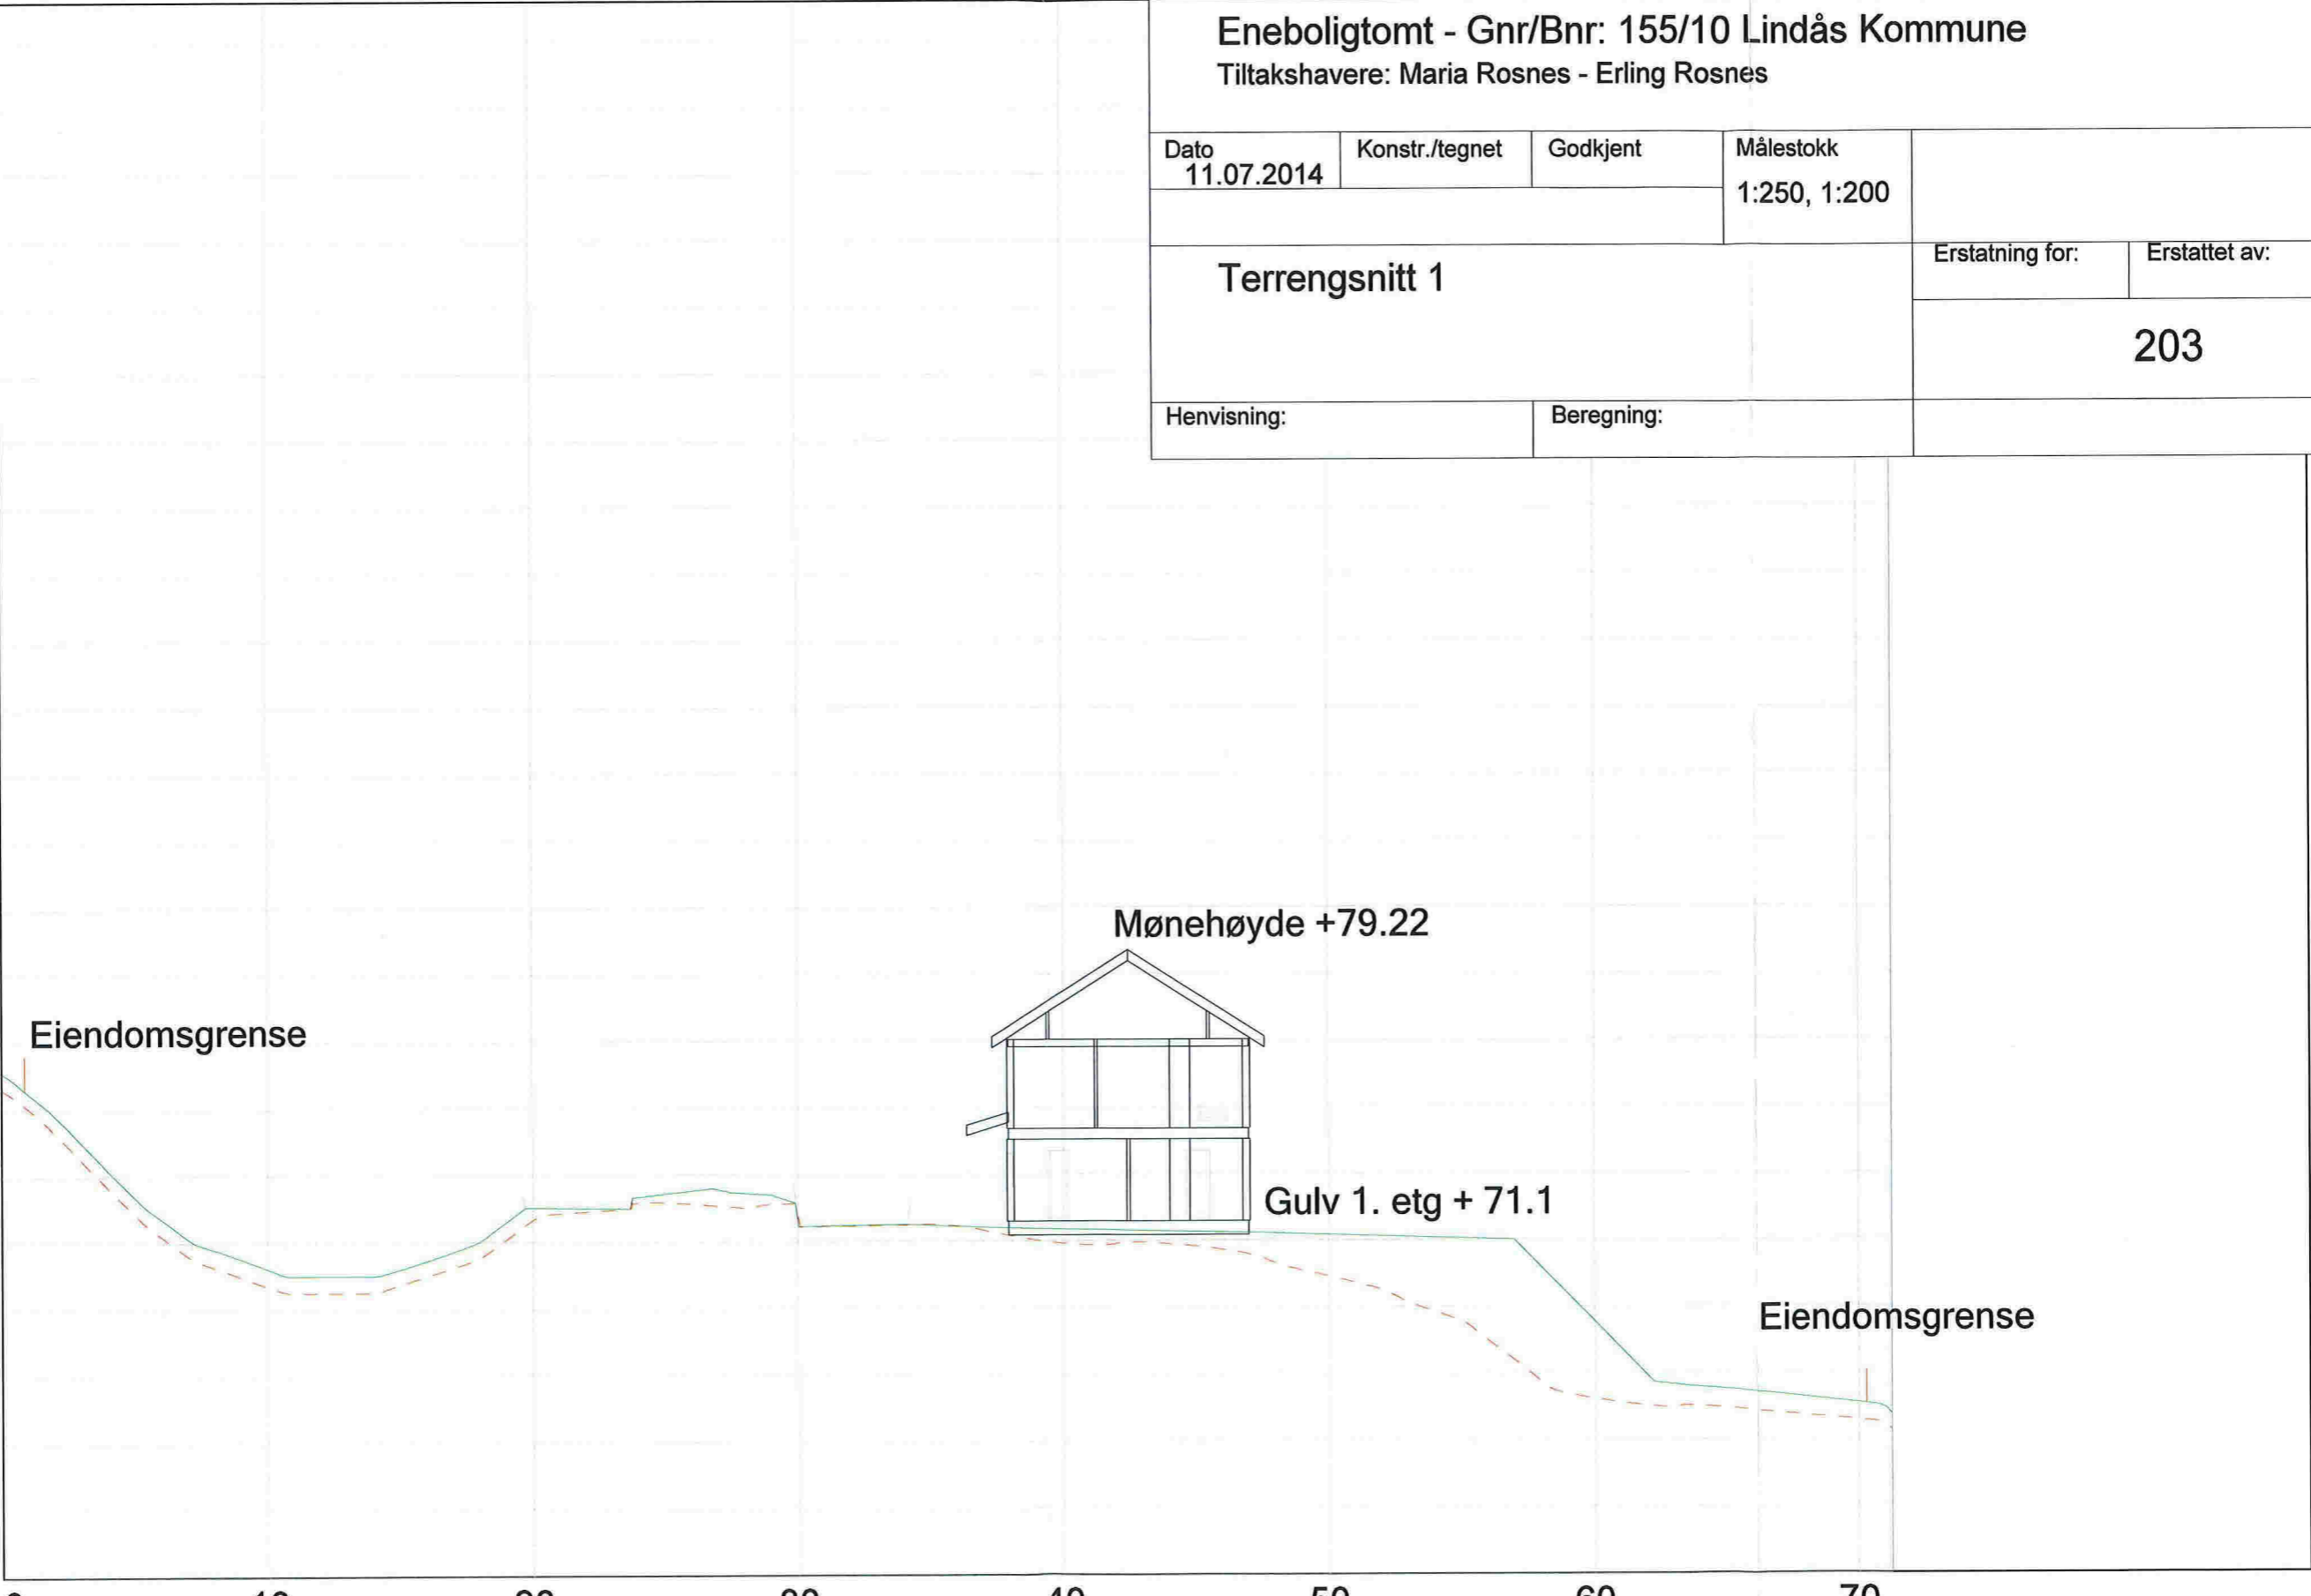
Eneboligtomt - Gnr/Bnr: 155/10 Lindås Kommune
Tiltakshavere: Maria Rosnes - Erling Rosnes

| Dato 11.07.2014 | Konstr./tegnet | Godkjent | Målestokk 1:250, 1:200 |
|---|---|---|---|

Terrengsnitt 1

Erstatning for: | Erstattet av:

203

Henvisning: | Beregning:

Mønehøyde +79.22

Eiendomsgrense

Gulv 1. etg + 71.1

Eiendomsgrense

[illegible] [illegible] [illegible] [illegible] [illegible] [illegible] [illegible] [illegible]